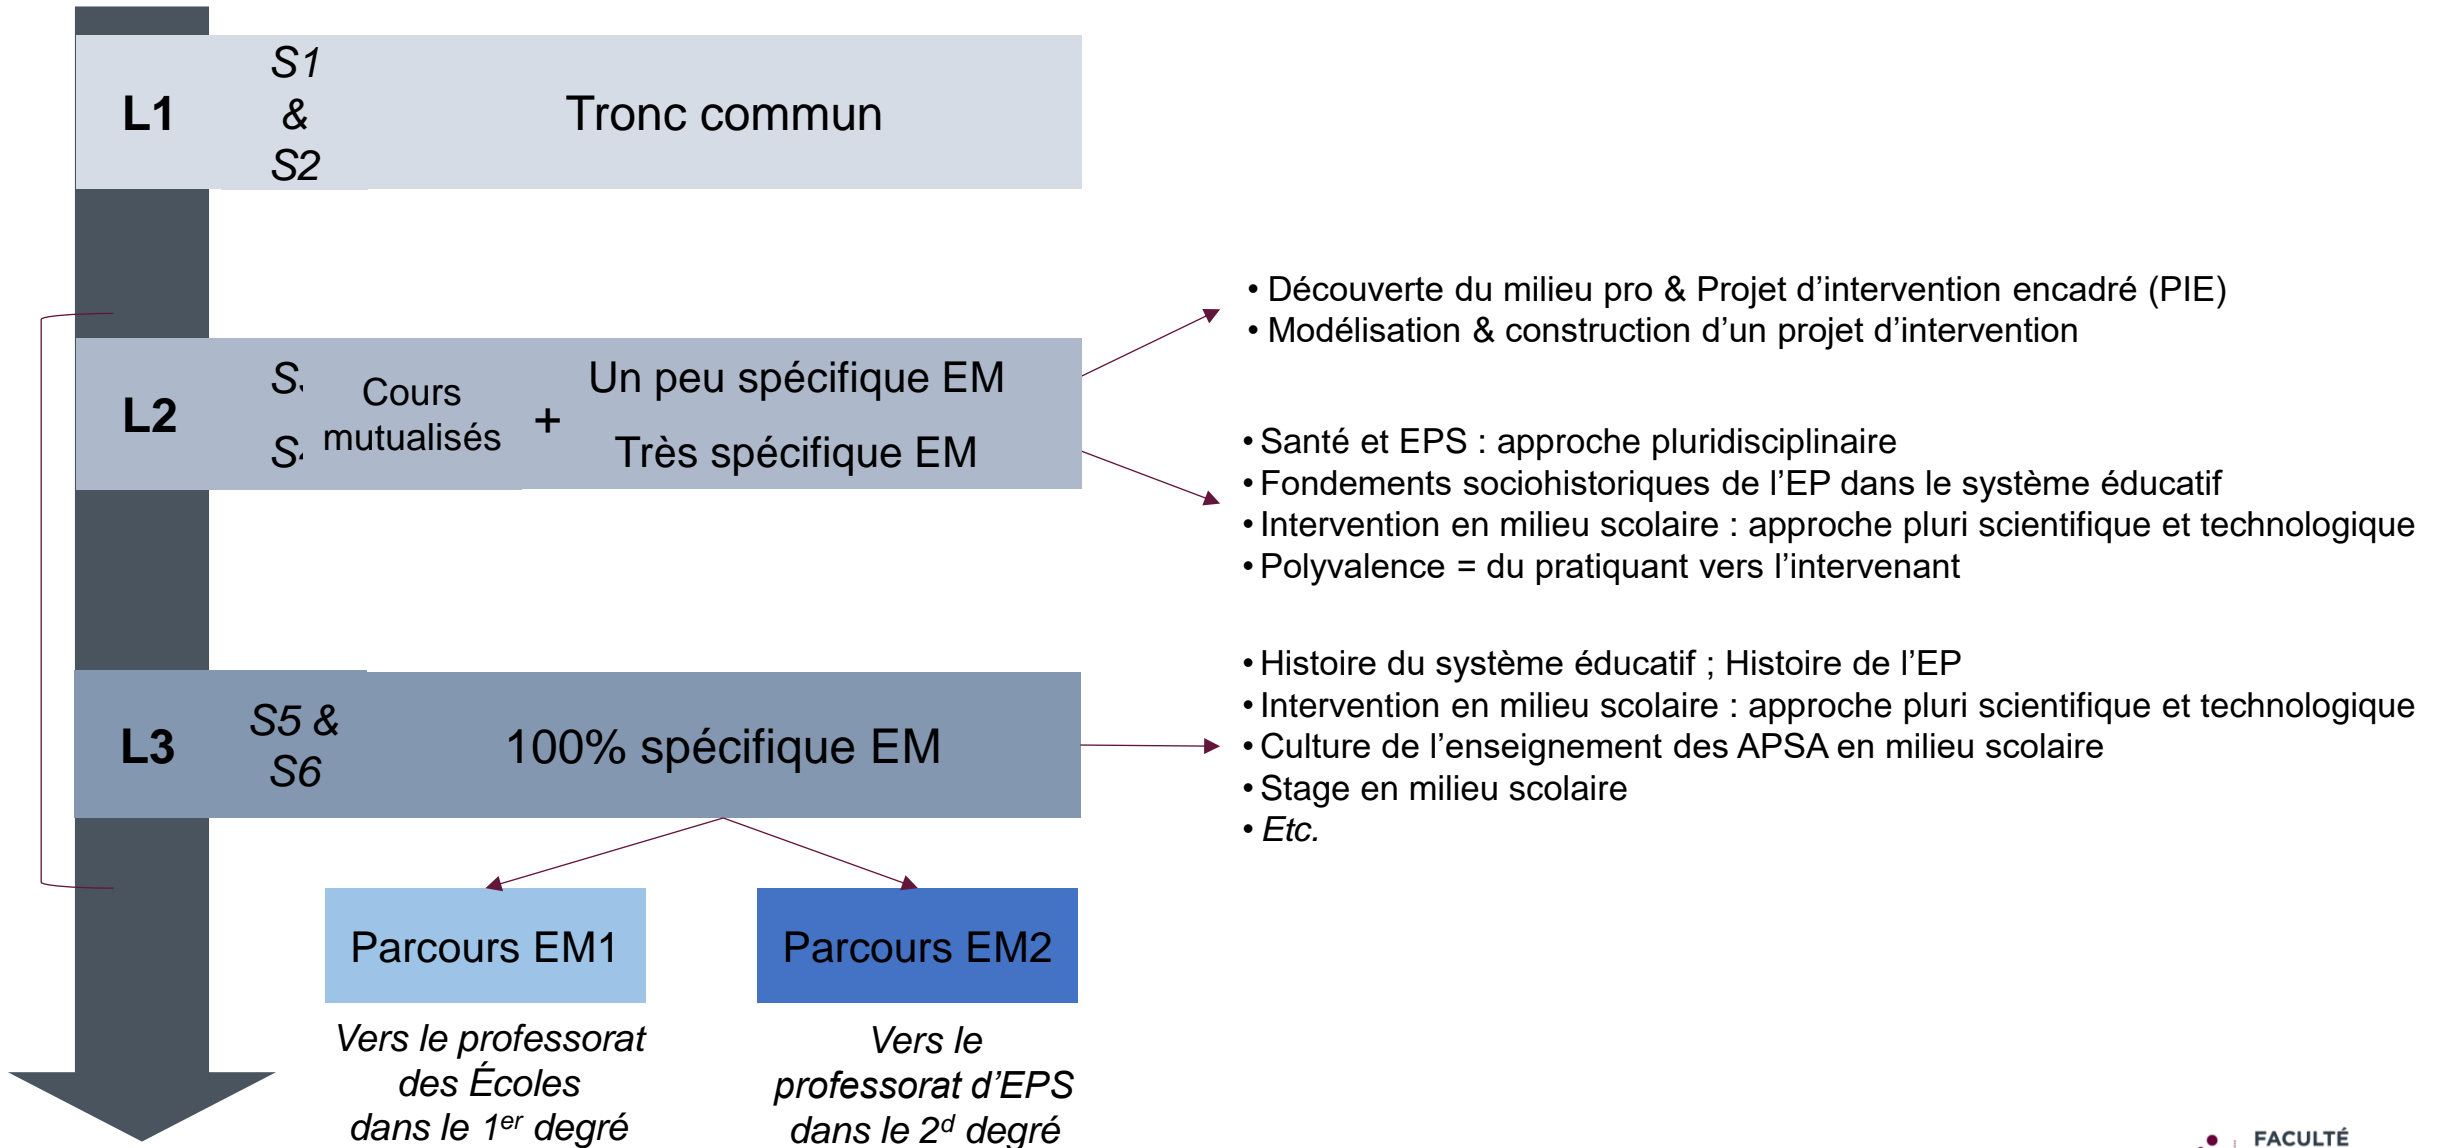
L1 S1 & S2 Tronc commun

L2 S. S. Cours mutualisés + Un peu spécifique EM Très spécifique EM

• Découverte du milieu pro & Projet d'intervention encadré (PIE)
• Modélisation & construction d'un projet d'intervention

• Santé et EPS : approche pluridisciplinaire
• Fondements sociohistoriques de l'EP dans le système éducatif
• Intervention en milieu scolaire : approche pluri scientifique et technologique
• Polyvalence = du pratiquant vers l'intervenant

L3 S5 & S6 100% spécifique EM

• Histoire du système éducatif ; Histoire de l'EP
• Intervention en milieu scolaire : approche pluri scientifique et technologique
• Culture de l'enseignement des APSA en milieu scolaire
• Stage en milieu scolaire
• Etc.

Parcours EM1

Vers le professorat des Écoles dans le $1^{er}$ degré

Parcours EM2

Vers le professorat d'EPS dans le $2^{d}$ degré

FACULTÉ